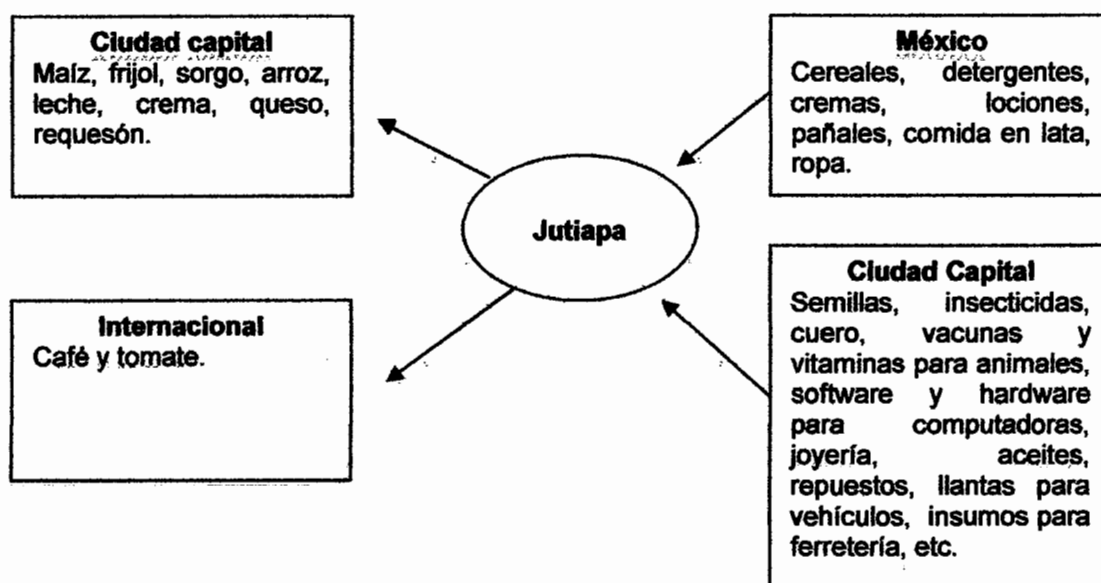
Ciudad capital
Maíz, frijol, sorgo, arroz, leche, crema, queso, requesón.

México
Cereales, detergentes, cremas, lociones, pañales, comida en lata, ropa.

Jutiapa

Internacional
Café y tomate.

Ciudad Capital
Semillas, insecticidas, cuero, vacunas y vitaminas para animales, software y hardware para computadoras, joyería, aceites, repuestos, llantas para vehículos, insumos para ferretería, etc.